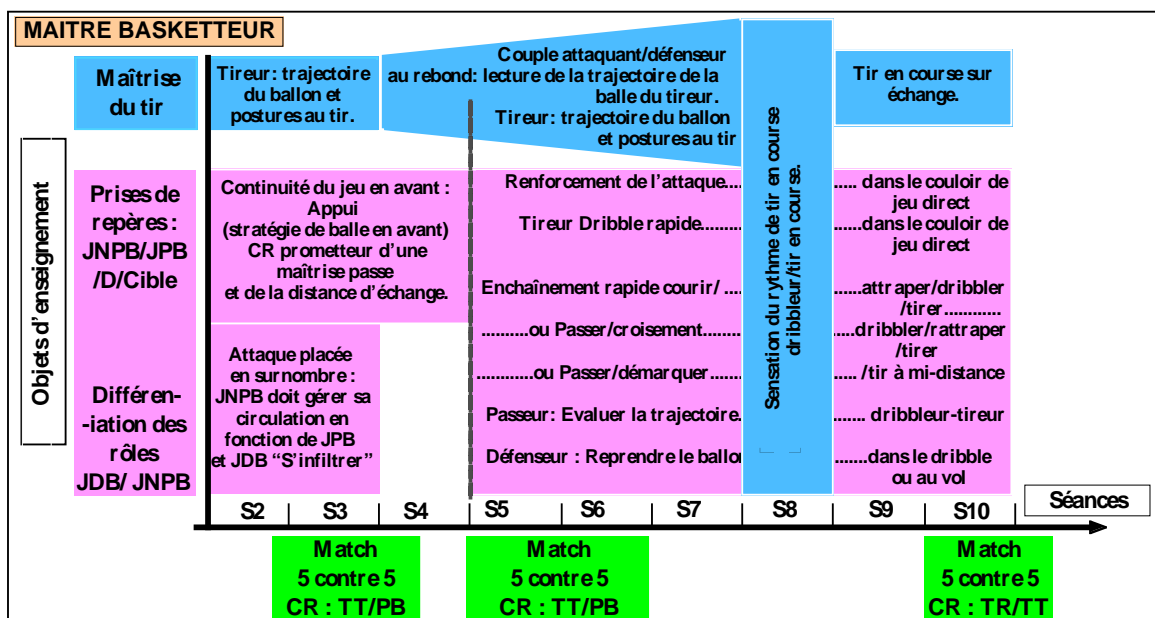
MAITRE BASKETTEUR

Objets d'enseignement

Maîtrise du tir

Prises de repères : JNPB/JPB /D/Cible

Différen-iation des rôles JDB/ JNPB

Tireur: trajectoire du ballon et postures au tir.

Couple attaquant/défenseur au rebond: lecture de la trajectoire de la balle du tireur. Tireur: trajectoire du ballon et postures au tir

Sensation du rythme de tir en course dribbleur/tir en course.

Tir en course sur échange.

Continuité du jeu en avant : Appui (stratégie de balle en avant) CR prometteur d'une maîtrise passe et de la distance d'échange.

Attaque placée en surnombre : JNPB doit gérer sa circulation en fonction de JPB et JDB "S'infiltrer"

Renforcement de l'attaque.......

Tireur Dribble rapide..........

Enchaînement rapide courir/ ....

..........ou Passer/croisement..........

...........ou Passer/démarquer.........

Passeur: Evaluer la trajectoire.

Défenseur : Reprendre le ballon

..... dans le couloir de jeu direct

.....dans le couloir de jeu direct

.....attraper/dribbler /tirer............

.....dribbler/rattraper /tirer

..... /tir à mi-distance

....... dribbleur-tireur

.......dans le dribble ou au vol

S2 | S3 | S4 | S5 | S6 | S7 | S8 | S9 | S10

Séances

Match 5 contre 5 CR : TT/PB

Match 5 contre 5 CR : TT/PB

Match 5 contre 5 CR : TR/TT